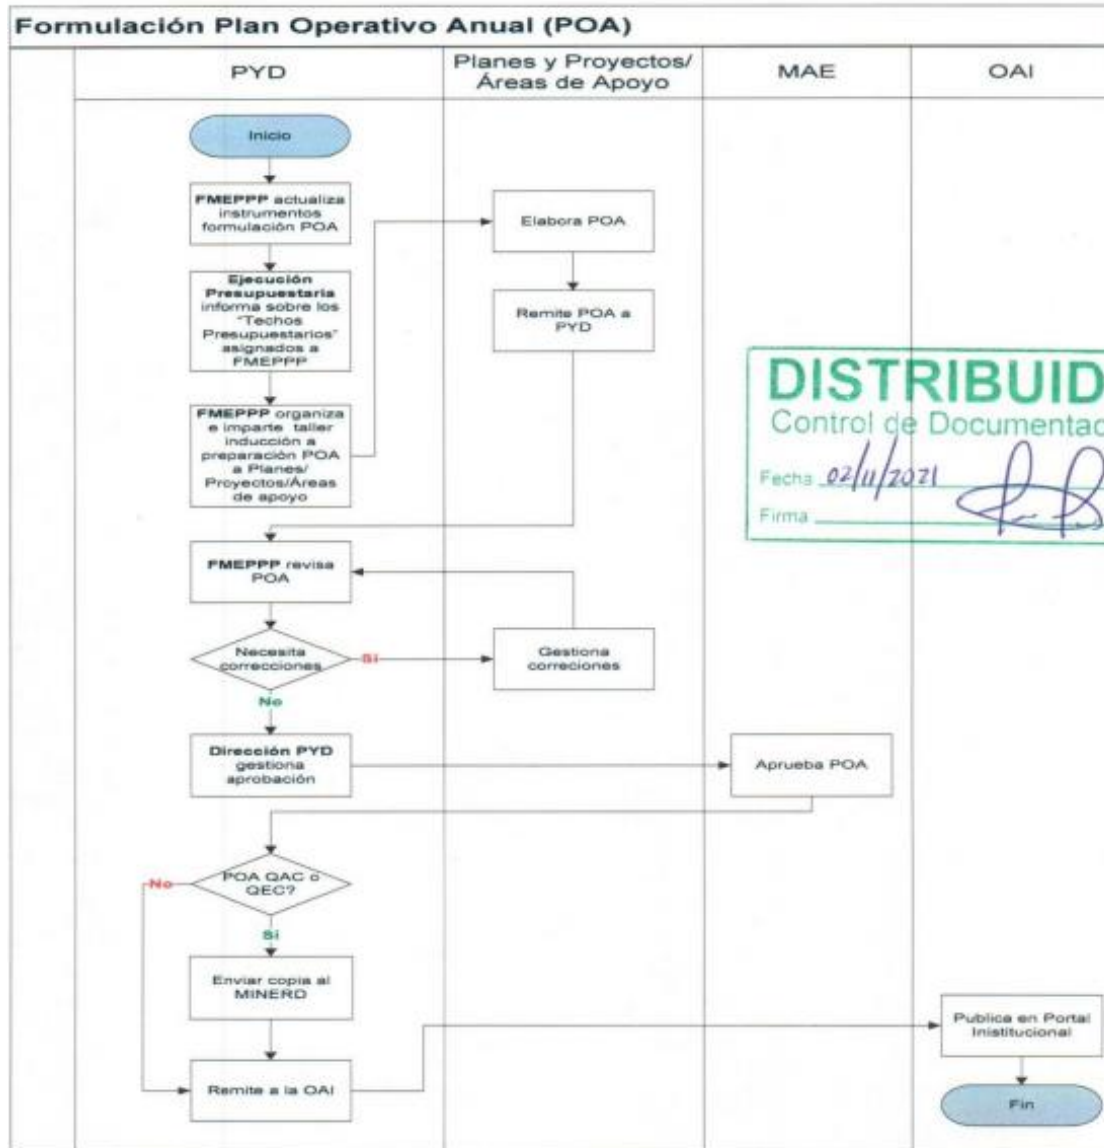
Formulación Plan Operativo Anual (POA)

| PYD | Planes y Proyectos/ Áreas de Apoyo | MAE | OAI |
|---|---|---|---|

Inicio

**FMEPPP** actualiza instrumentos formulación POA

**Ejecución Presupuestaria** informa sobre los "Techos Presupuestarios" asignados a FMEPPP

**FMEPPP** organiza e imparte taller inducción a preparación POA a Planes/ Proyectos/Áreas de apoyo

Elabora POA

Remite POA a PYD

DISTRIBUID
Control de Documentac
Fecha 02/11/2021
Firma

**FMEPPP** revisa POA

Necesita correcciones

Si

Gestiona correciones

No

**Dirección PYD** gestiona aprobación

Aprueba POA

POA QAC o QEC?

No

Si

Enviar copia al MINERD

Remite a la OAI

Publica en Portal Inistitucional

Fin